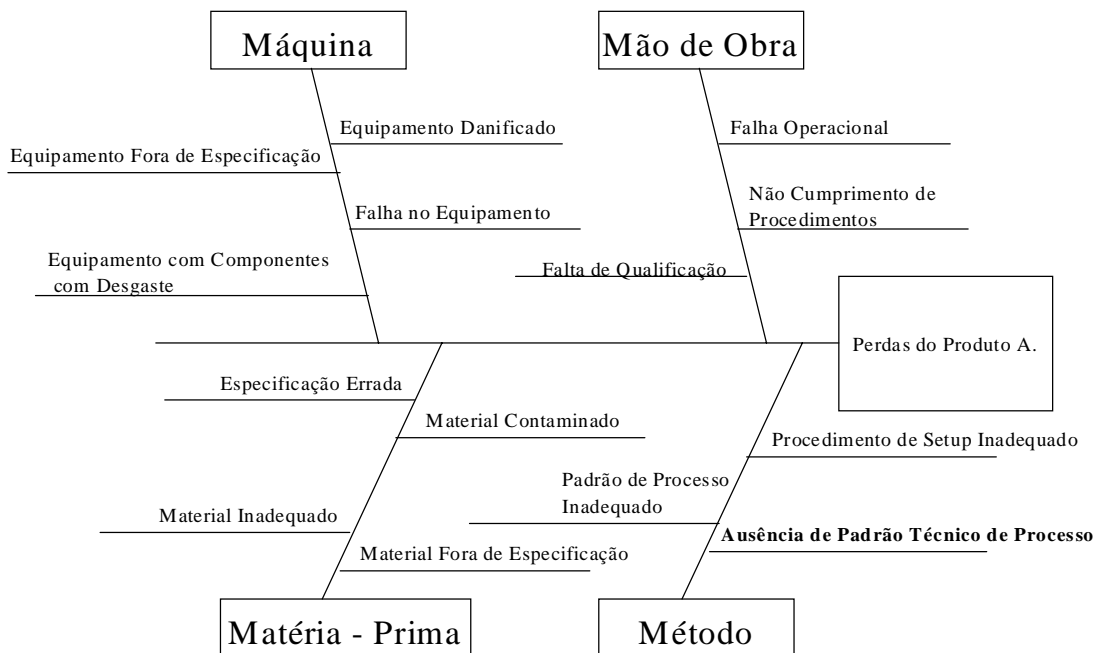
Máquina

Mão de Obra

Equipamento Danificado

Equipamento Fora de Especificação

Falha no Equipamento

Equipamento com Componentes com Desgaste

Falha Operacional

Não Cumprimento de Procedimentos

Falta de Qualificação

Perdas do Produto A.

Especificação Errada

Material Contaminado

Material Inadequado

Material Fora de Especificação

Procedimento de Setup Inadequado

Padrão de Processo Inadequado

**Ausência de Padrão Técnico de Processo**

Matéria - Prima

Método